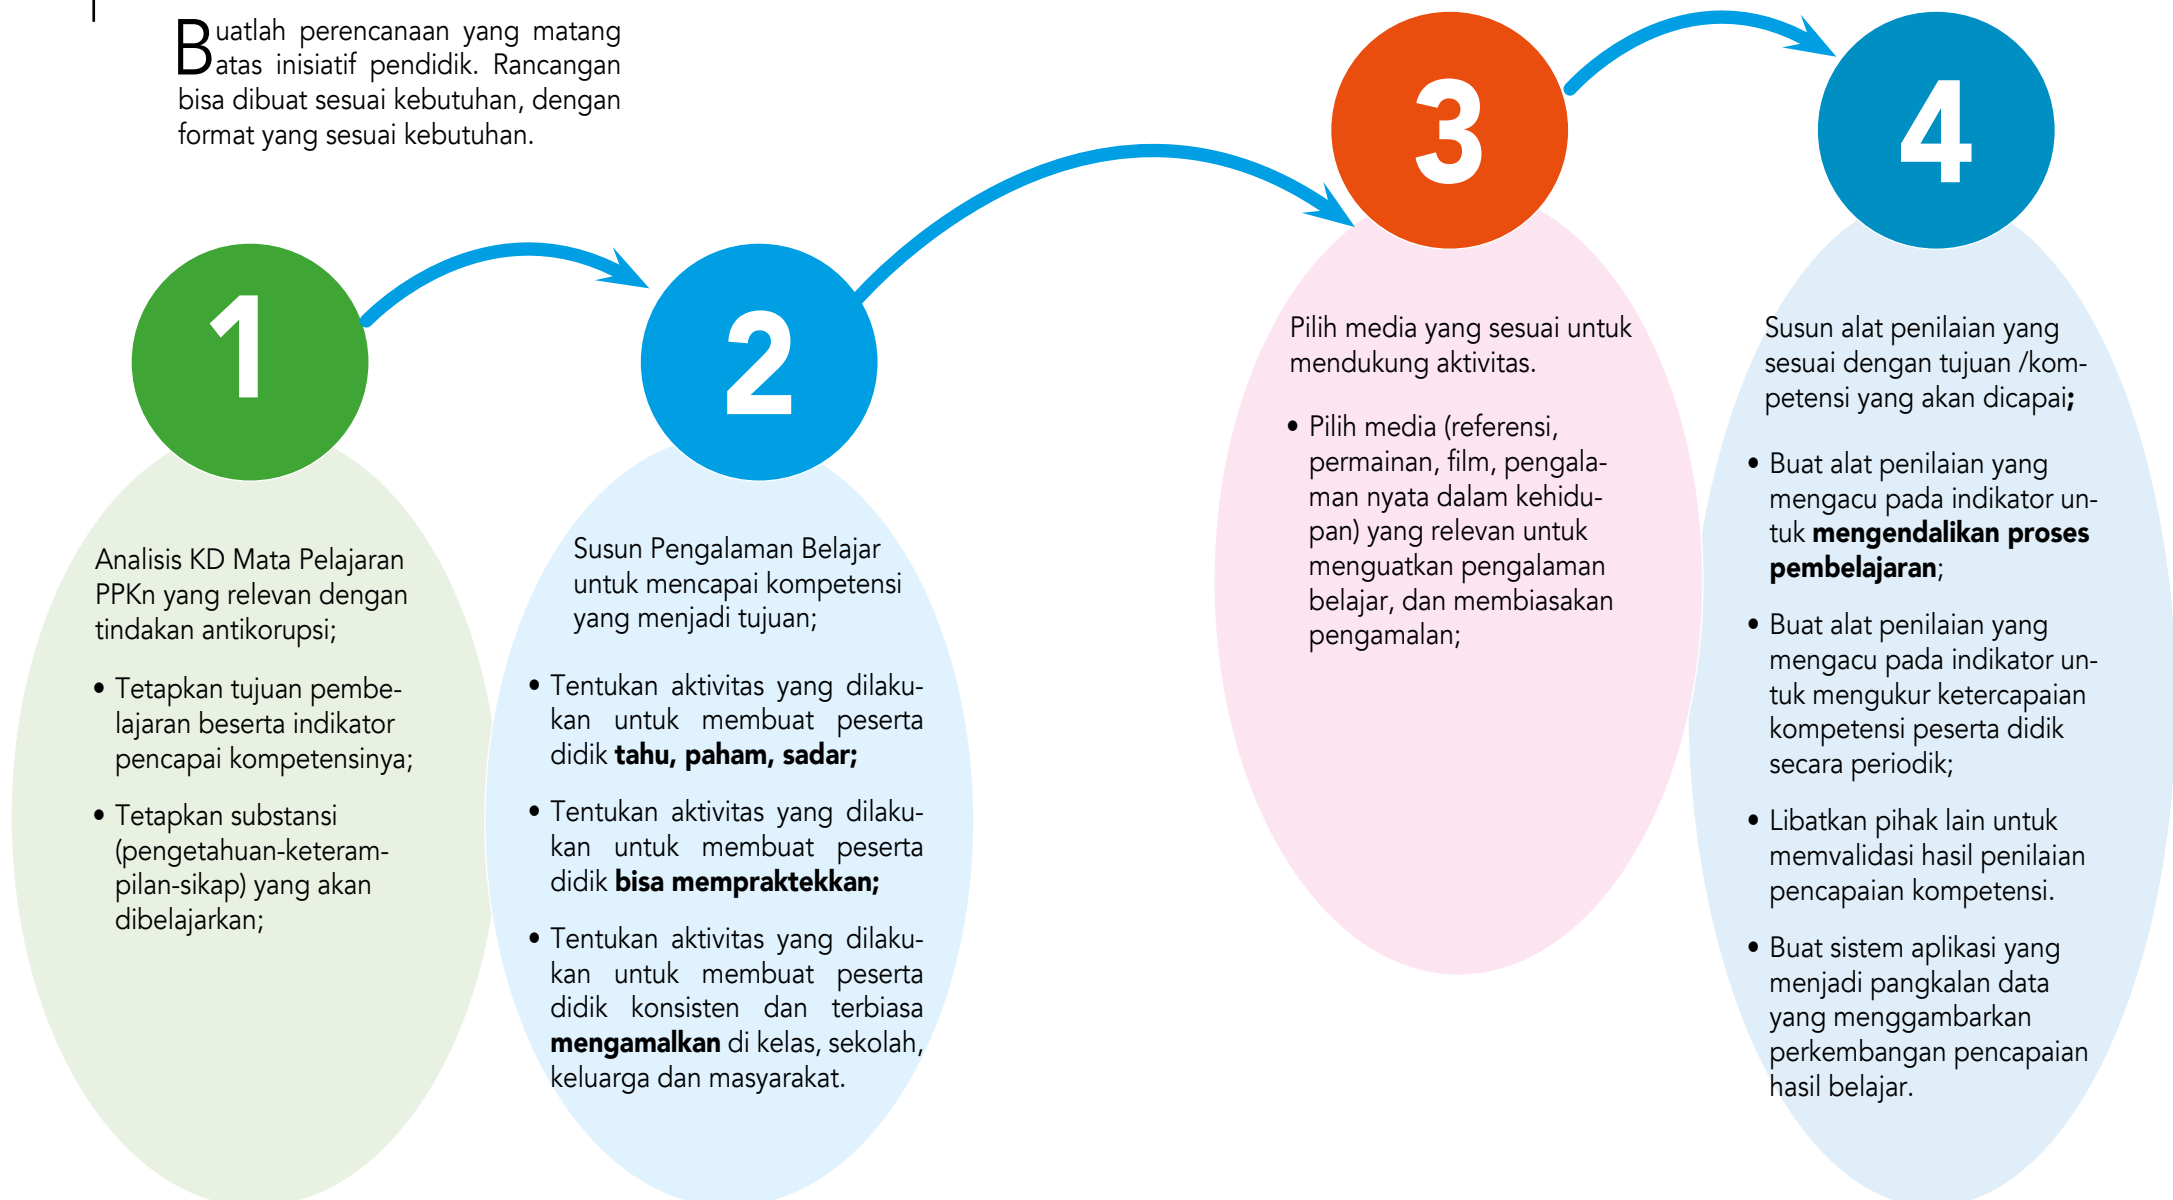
Buatlah perencanaan yang matang atas inisiatif pendidik. Rancangan bisa dibuat sesuai kebutuhan, dengan format yang sesuai kebutuhan.

1

Analisis KD Mata Pelajaran PPKn yang relevan dengan tindakan antikorupsi;

• Tetapkan tujuan pembelajaran beserta indikator pencapai kompetensinya;

• Tetapkan substansi (pengetahuan-keterampilan-sikap) yang akan dibelajarkan;

2

Susun Pengalaman Belajar untuk mencapai kompetensi yang menjadi tujuan;

• Tentukan aktivitas yang dilakukan untuk membuat peserta didik **tahu, paham, sadar;**

• Tentukan aktivitas yang dilakukan untuk membuat peserta didik **bisa mempraktekkan;**

• Tentukan aktivitas yang dilakukan untuk membuat peserta didik konsisten dan terbiasa **mengamalkan** di kelas, sekolah, keluarga dan masyarakat.

3

Pilih media yang sesuai untuk mendukung aktivitas.

• Pilih media (referensi, permainan, film, pengalaman nyata dalam kehidupan) yang relevan untuk menguatkan pengalaman belajar, dan membiasakan pengamalan;

4

Susun alat penilaian yang sesuai dengan tujuan /kompetensi yang akan dicapai**;**

• Buat alat penilaian yang mengacu pada indikator untuk **mengendalikan proses pembelajaran**;

• Buat alat penilaian yang mengacu pada indikator untuk mengukur ketercapaian kompetensi peserta didik secara periodik;

• Libatkan pihak lain untuk memvalidasi hasil penilaian pencapaian kompetensi.

• Buat sistem aplikasi yang menjadi pangkalan data yang menggambarkan perkembangan pencapaian hasil belajar.